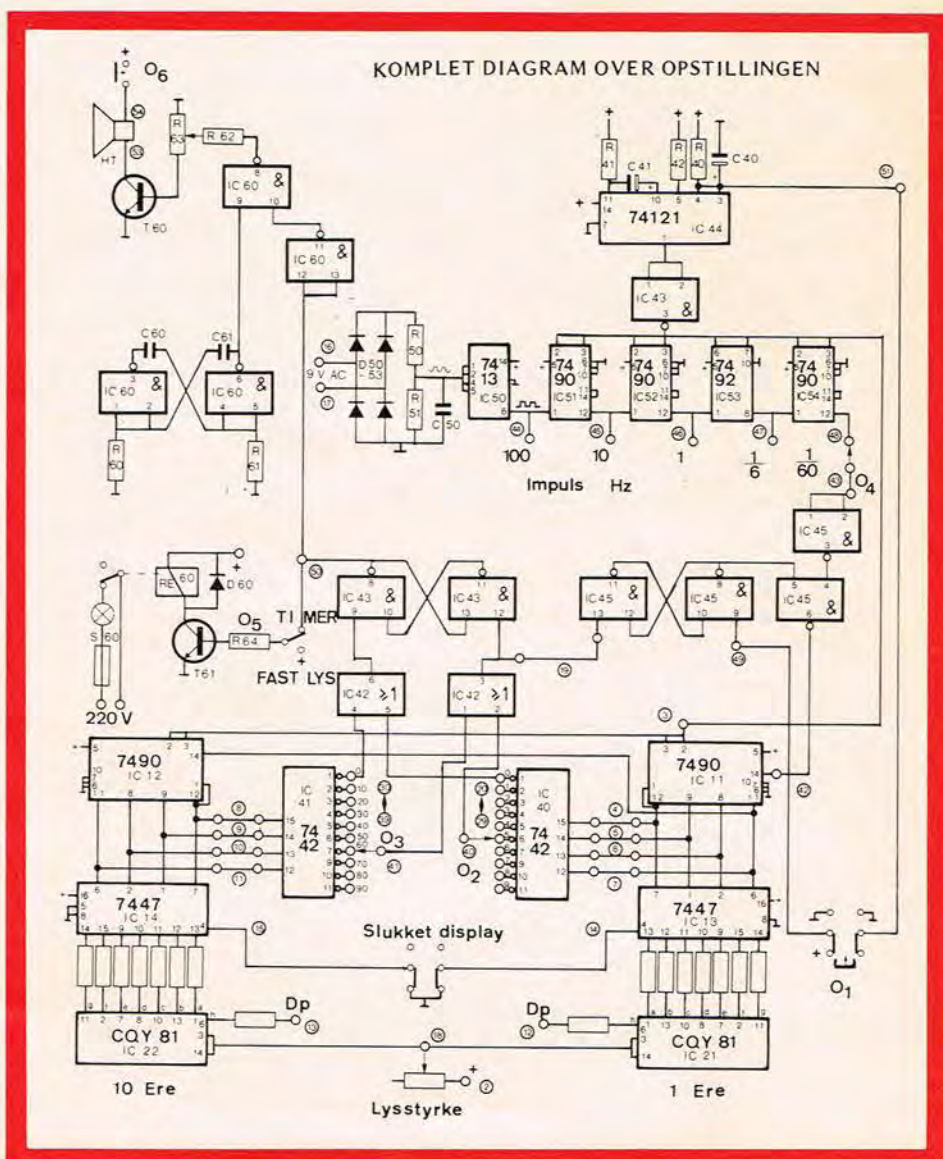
KOMPLET DIAGRAM OVER OPSTILLINGEN

$O_6$

HT

R 63

R 62

T 60

IC 60 &

IC 60 &

C 60

C 61

IC 60 &

IC 60 &

R 60

R 61

74121

IC 44

R 41

C 41

R 42

R 40

C 40

IC 43 &

9 V AC

D50 - 53

R 50

R 51

C 50

74 13

IC 50

74 90

IC 51

74 90

IC 52

74 92

IC 53

74 90

IC 54

100

10

1

$\frac{1}{6}$

$\frac{1}{60}$

Impuls Hz

$O_4$

IC 45 &

RE 60

D 60

T 61

R 64

$O_5$

TIMER

FAST LYS

IC 43 &

IC 43 &

IC 45 &

IC 45 &

IC 45 &

IC 42 ≥1

IC 42 ≥1

S 60

220 V

7490

IC 12

7490

IC 11

IC 41

74 42

$O_3$

IC 40

74 42

$O_2$

7447

IC 14

7447

IC 13

Slukket display

$O_1$

Dp

Dp

CQY 81

IC 22

CQY 81

IC 21

10 Ere

1 Ere

Lysstyrke